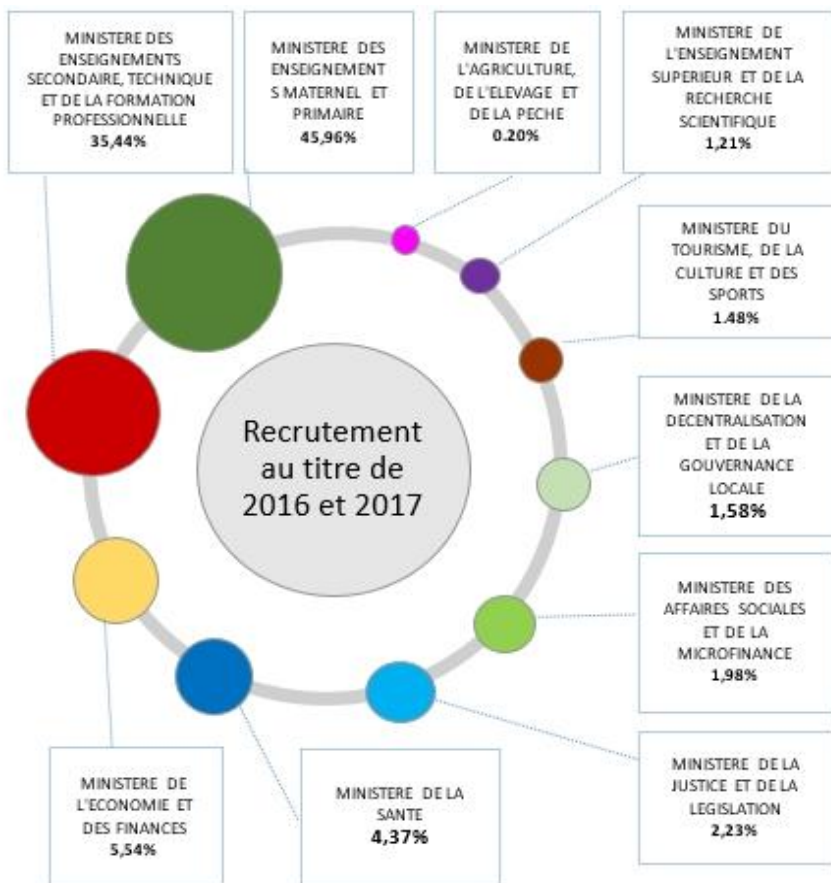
MINISTERE DES ENSEIGNEMENTS SECONDAIRE, TECHNIQUE ET DE LA FORMATION PROFESSIONNELLE
35,44%

MINISTERE DES ENSEIGNEMENT S MATERNEL ET PRIMAIRE
45,96%

MINISTERE DE L'AGRICULTURE, DE L'ELEVAGE ET DE LA PECHE
0.20%

MINISTERE DE L'ENSEIGNEMENT SUPERIEUR ET DE LA RECHERCHE SCIENTIFIQUE
1,21%

MINISTERE DU TOURISME, DE LA CULTURE ET DES SPORTS
1.48%

Recrutement au titre de 2016 et 2017

MINISTERE DE LA DECENTRALISATION ET DE LA GOUVERNANCE LOCALE
1,58%

MINISTERE DES AFFAIRES SOCIALES ET DE LA MICROFINANCE
1,98%

MINISTERE DE LA JUSTICE ET DE LA LEGISLATION
2,23%

MINISTERE DE LA SANTE
4,37%

MINISTERE DE L'ECONOMIE ET DES FINANCES
5,54%